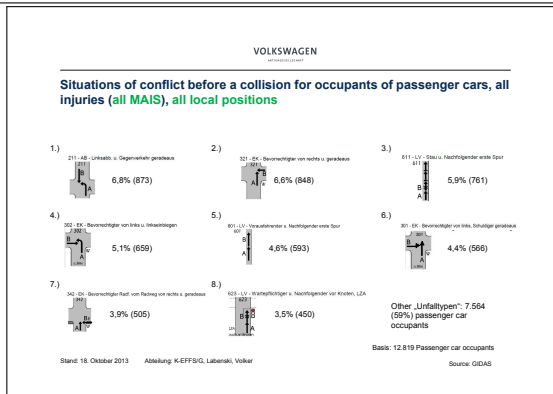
VOLKSWAGEN
AKTIENGESELLSCHAFT

Situations of conflict before a collision for occupants of passenger cars, all injuries (all MAIS), all local positions

1.)
211 - AB - Linksabb. u. Gegenverkehr geradeaus
6,8% (873)

2.)
321 - EK - Bevorrechtigter von rechts u. geradeaus
6,6% (848)

3.)
611 - LV - Stau u. Nachfolgender erste Spur
5,9% (761)

4.)
302 - EK - Bevorrechtigter von links u. linkseinbiegen
5,1% (659)

5.)
601 - LV - Vorausfahrender u. Nachfolgender erste Spur
4,6% (593)

6.)
301 - EK - Bevorrechtigter von links, Schuldiger geradeaus
4,4% (566)

7.)
342 - EK - Bevorrechtigter Radf. vom Radweg von rechts u. geradeaus
3,9% (505)

8.)
623 - LV - Wartepflichtiger u. Nachfolgender vor Knoten, LZA
3,5% (450)

Other „Unfalltypen": 7.564 (59%) passenger car occupants

Basis: 12.819 Passenger car occupants

Stand: 18. Oktober 2013 Abteilung: K-EFFS/G, Labenski, Volker

Source: GIDAS